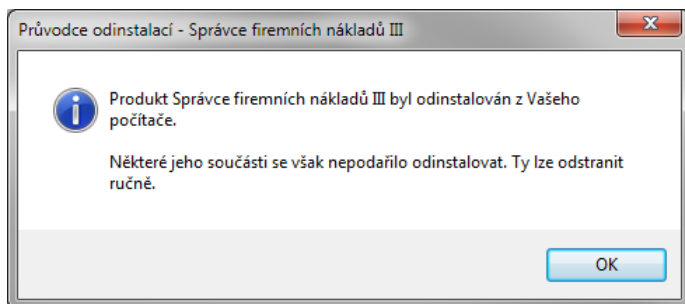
Průvodce odinstalací - Správce firemních nákladů III

Produkt Správce firemních nákladů III byl odinstalován z Vašeho počítače.

Některé jeho součásti se však nepodařilo odinstalovat. Ty lze odstranit ručně.

OK